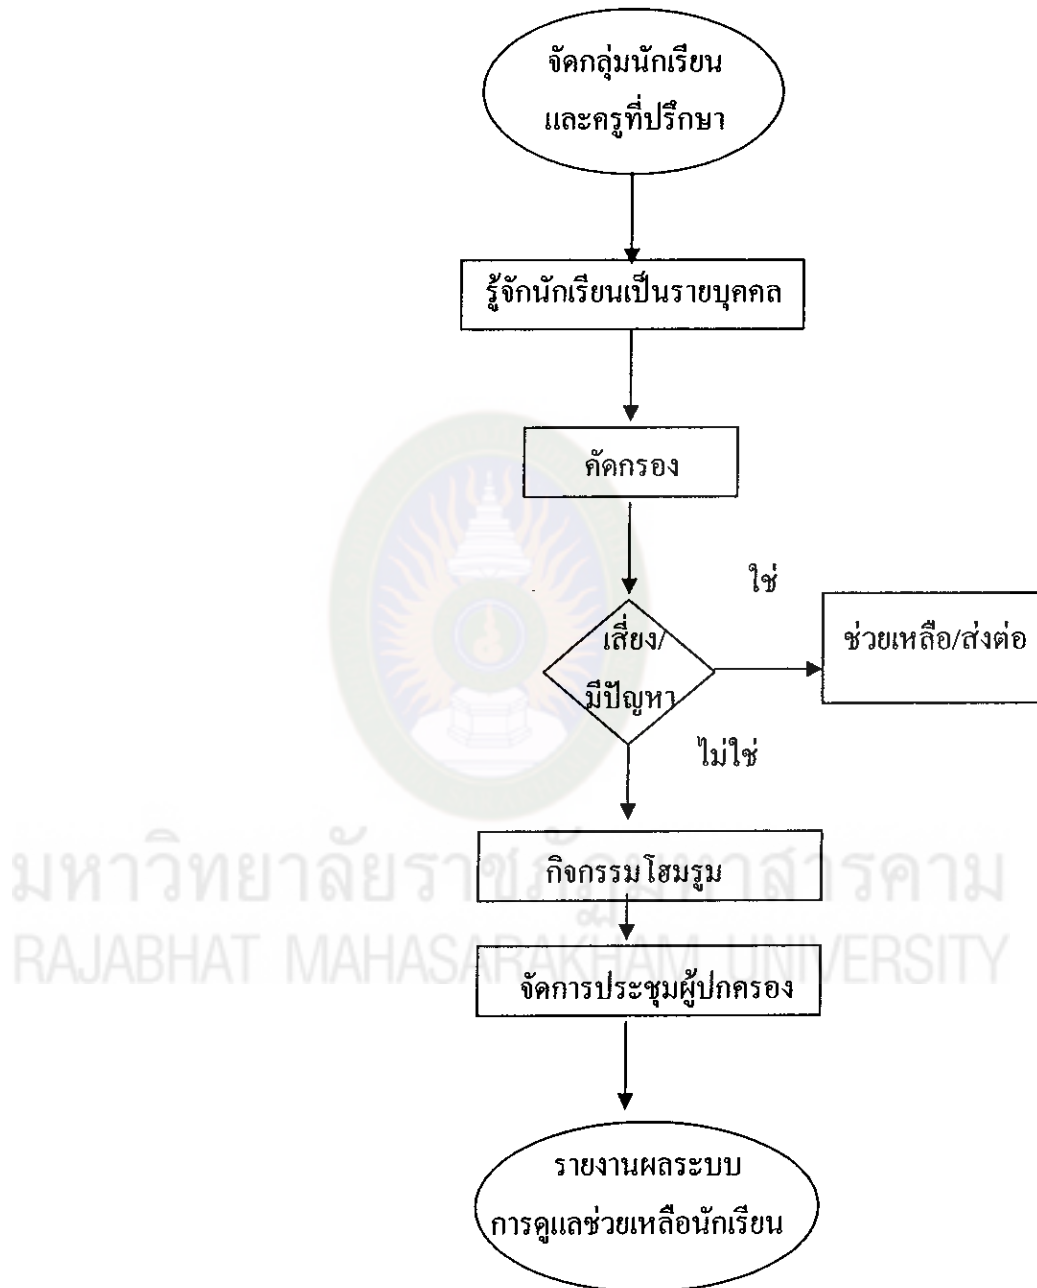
จัดกลุ่มนักเรียน
และครูที่ปรึกษา

รู้จักนักเรียนเป็นรายบุคคล

คัดกรอง

ใช่

เสี่ยง/
มีปัญหา

ช่วยเหลือ/ส่งต่อ

ไม่ใช่

กิจกรรมโฮมรูม

จัดการประชุมผู้ปกครอง

รายงานผลระบบ
การดูแลช่วยเหลือนักเรียน

มหาวิทยาลัยราชภัฏมหาสารคาม
RAJABHAT MAHASARAKHAM UNIVERSITY